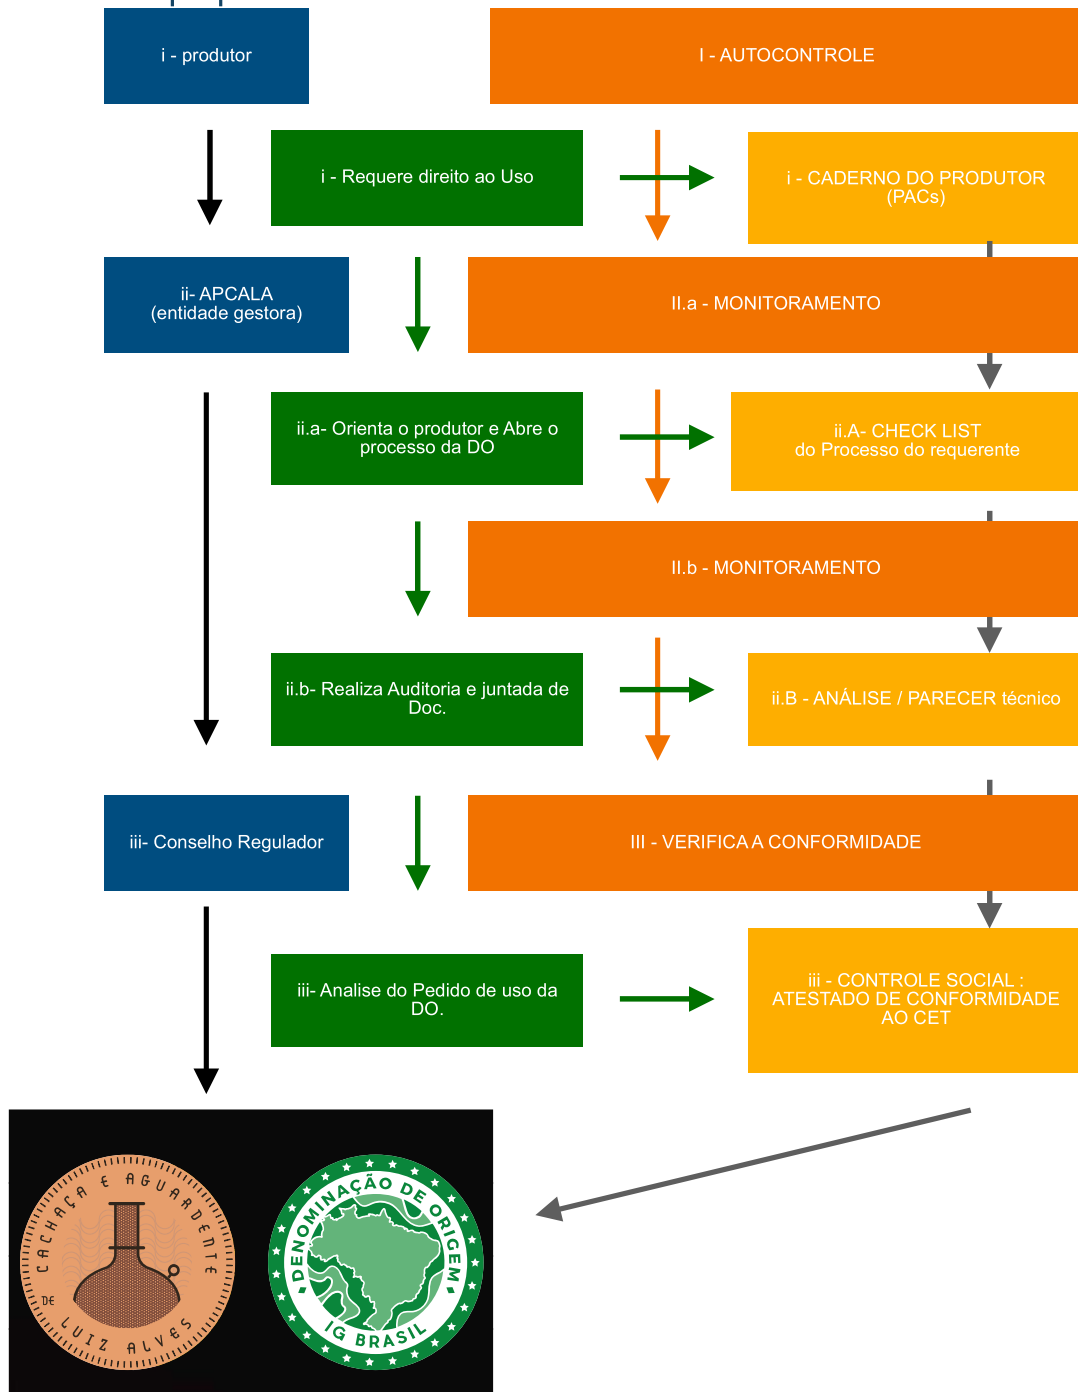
i - produtor

I - AUTOCONTROLE

i - Requere direito ao Uso

i - CADERNO DO PRODUTOR (PACs)

ii- APCALA (entidade gestora)

II.a - MONITORAMENTO

ii.a- Orienta o produtor e Abre o processo da DO

ii.A- CHECK LIST do Processo do requerente

II.b - MONITORAMENTO

ii.b- Realiza Auditoria e juntada de Doc.

ii.B - ANÁLISE / PARECER técnico

iii- Conselho Regulador

III - VERIFICA A CONFORMIDADE

iii- Analise do Pedido de uso da DO.

iii - CONTROLE SOCIAL : ATESTADO DE CONFORMIDADE AO CET

CACHAÇA E AGUARDENTE DE LUIZ ALVES

DENOMINAÇÃO DE ORIGEM IG BRASIL